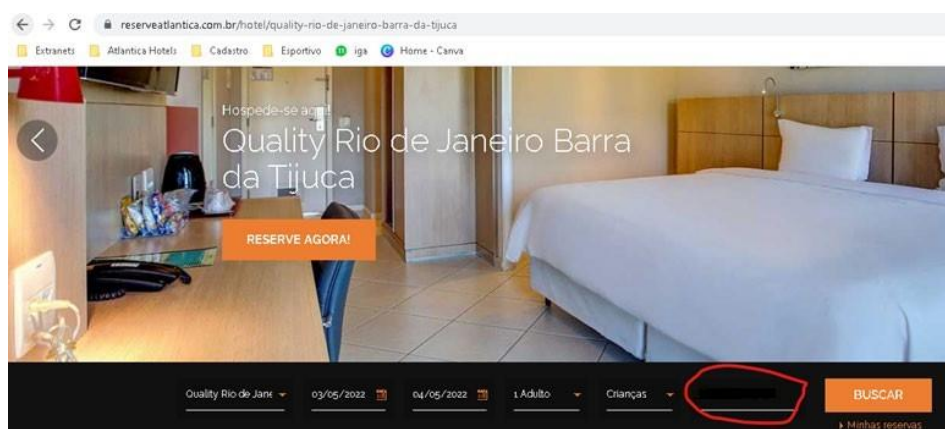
reserveatlantica.com.br/hotel/quality-rio-de-janeiro-barra-da-tijuca

Extranets Atlantica Hotels Cadastro Esportivo iga Home - Canva

Hospede-se agora!

Quality Rio de Janeiro Barra da Tijuca

RESERVE AGORA!

Quality Rio de Jane

03/05/2022

04/05/2022

1 Adulto

Crianças

BUSCAR

Minhas reservas